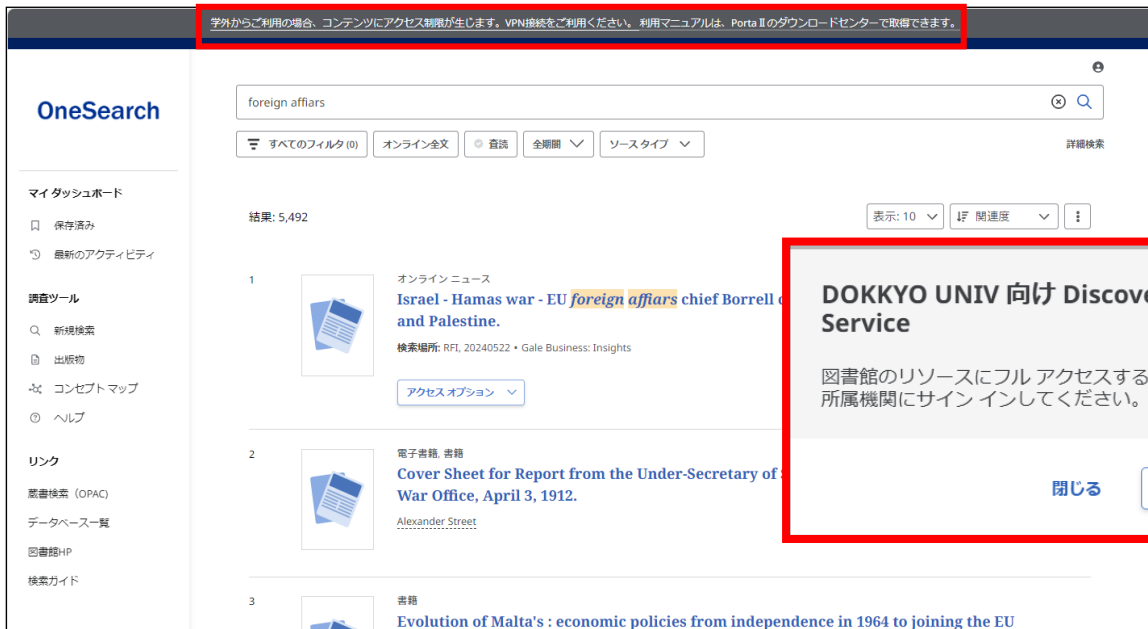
学外からご利用の場合、コンテンツにアクセス制限が生じます。VPN接続をご利用ください。利用マニュアルは、Porta IIのダウンロードセンターで取得できます。

OneSearch

foreign affiars

すべてのフィルタ (0) オンライン全文 査読 全期間 ソースタイプ 詳細検索

マイ ダッシュボード
保存済み
最新のアクティビティ

調査ツール
新規検索
出版物
コンセプト マップ
ヘルプ

リンク
蔵書検索（OPAC）
データベース一覧
図書館HP
検索ガイド

結果: 5,492

表示: 10 関連度

1
オンライン ニュース
Israel - Hamas war - EU foreign affiars chief Borrell c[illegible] and Palestine.
検索場所: RFI, 20240522 • Gale Business: Insights
アクセス オプション

2
電子書籍, 書籍
Cover Sheet for Report from the Under-Secretary of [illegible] War Office, April 3, 1912.
Alexander Street

3
書籍
Evolution of Malta's : economic policies from independence in 1964 to joining the EU

DOKKYO UNIV 向け Discov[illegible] Service

図書館のリソースにフル アクセスする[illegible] 所属機関にサイン インしてください。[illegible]

閉じる